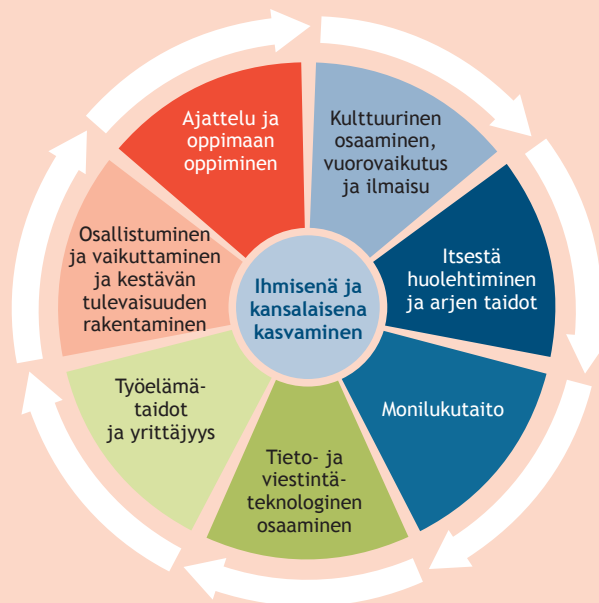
Ajattelu ja oppimaan oppiminen

Kulttuurinen osaaminen, vuorovaikutus ja ilmaisu

Itsestä huolehtiminen ja arjen taidot

Monilukutaito

Tieto- ja viestintäteknologinen osaaminen

Työelämätaidot ja yrittäjyys

Osallistuminen ja vaikuttaminen ja kestävän tulevaisuuden rakentaminen

Ihmisenä ja kansalaisena kasvaminen